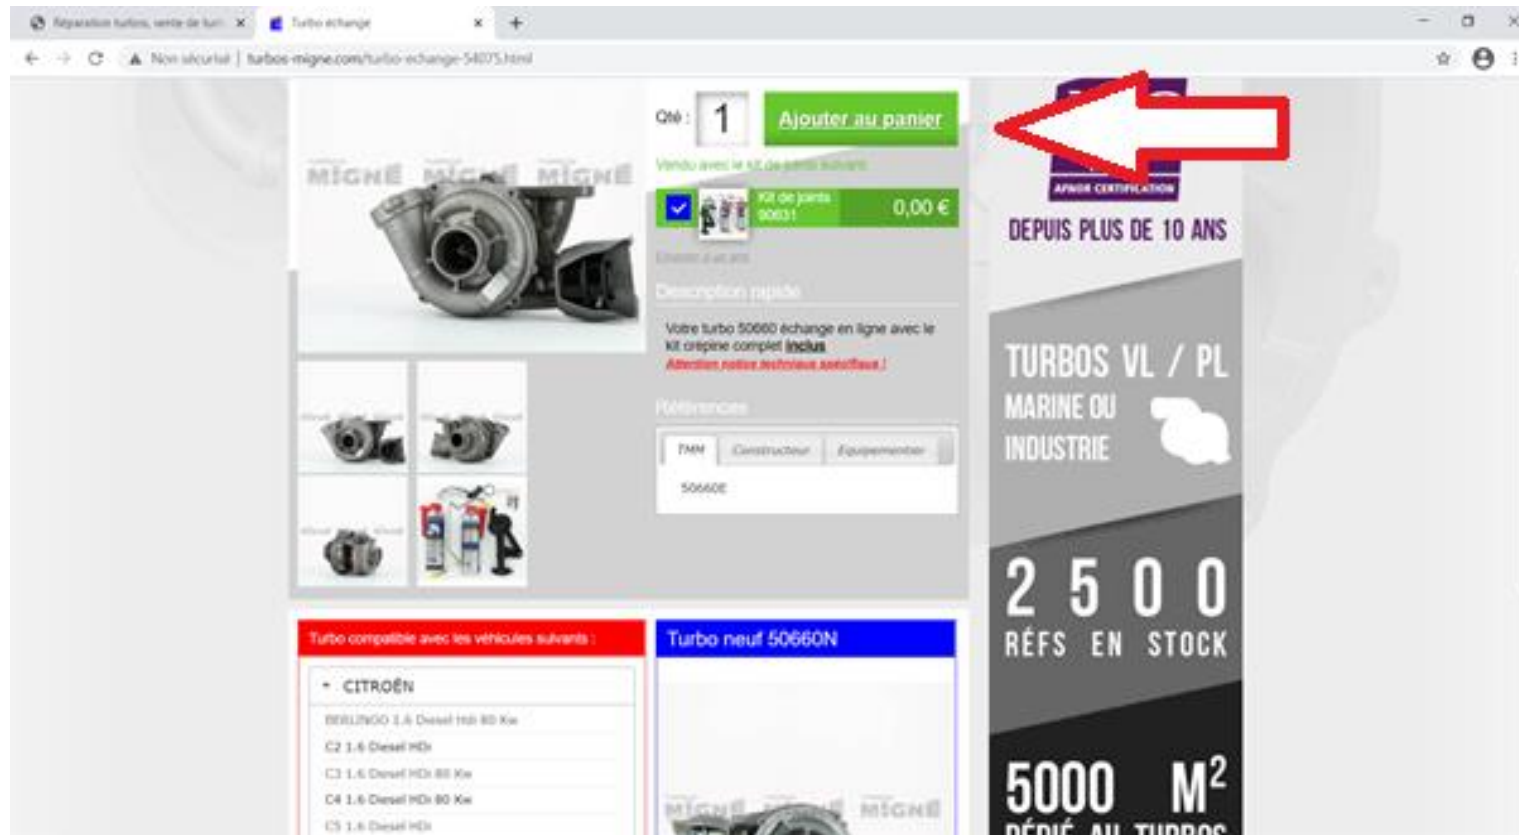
Réparation turbos, vente de turb ×
Turbo échange ×
+
Non sécurisé | turbos-migne.com/turbo-echange-54075.html

MIGNÉ MIGNÉ MIGNÉ

Qté : 1
Ajouter au panier
Vendu avec le kit de joints suivant
Kit de joints 90631
0,00 €
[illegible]
Description rapide
Votre turbo 50660 échange en ligne avec le kit crépine complet inclus
Attention notice technique spécifique !
Références
TMM | Constructeur | Equipementier
50660E

AFNOR CERTIFICATION
DEPUIS PLUS DE 10 ANS
TURBOS VL / PL
MARINE OU INDUSTRIE
2 5 0 0
RÉFS EN STOCK
5000 M$^2$
DÉDIÉ AU TURBOS

Turbo compatible avec les véhicules suivants :
CITROËN
BERLINGO 1.6 Diesel Hdi 80 Kw
C2 1.6 Diesel HDi
C3 1.6 Diesel HDi 80 Kw
C4 1.6 Diesel HDi 80 Kw
C5 1.6 Diesel HDi

Turbo neuf 50660N
MIGNÉ MIGNÉ MIGNÉ